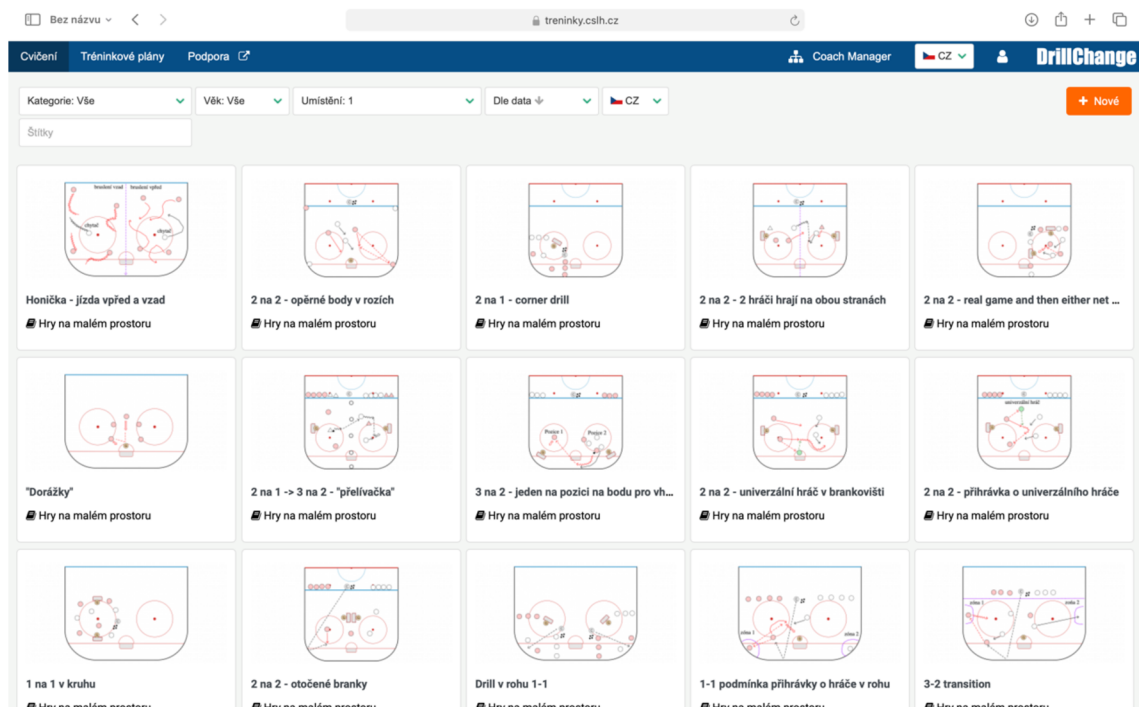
Bez názvu

treninky.cslh.cz

Cvičení Tréninkové plány Podpora

Coach Manager CZ DrillChange

Kategorie: Vše Věk: Vše Umístění: 1 Dle data CZ

+ Nové

Štítky

bruslení vzad bruslení vpřed
chycení chycení

Honička - jízda vpřed a vzad
Hry na malém prostoru

2 na 2 - opěrné body v rozích
Hry na malém prostoru

2 na 1 - corner drill
Hry na malém prostoru

2 na 2 - 2 hráči hrají na obou stranách
Hry na malém prostoru

2 na 2 - real game and then either net ...
Hry na malém prostoru

"Dorážky"
Hry na malém prostoru

2 na 1 -> 3 na 2 - "přelívačka"
Hry na malém prostoru

Pozice 1 Pozice 2

3 na 2 - jeden na pozici na bodu pro vh...
Hry na malém prostoru

2 na 2 - univerzální hráč v brankovišti
Hry na malém prostoru

univerzální hráč

2 na 2 - přihrávka o univerzálního hráče
Hry na malém prostoru

1 na 1 v kruhu
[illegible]

2 na 2 - otočené branky
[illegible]

Drill v rohu 1-1
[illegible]

zóna 1 zóna 2

1-1 podmínka přihrávky o hráče v rohu
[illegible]

zóna 1 zóna 2

3-2 transition
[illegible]